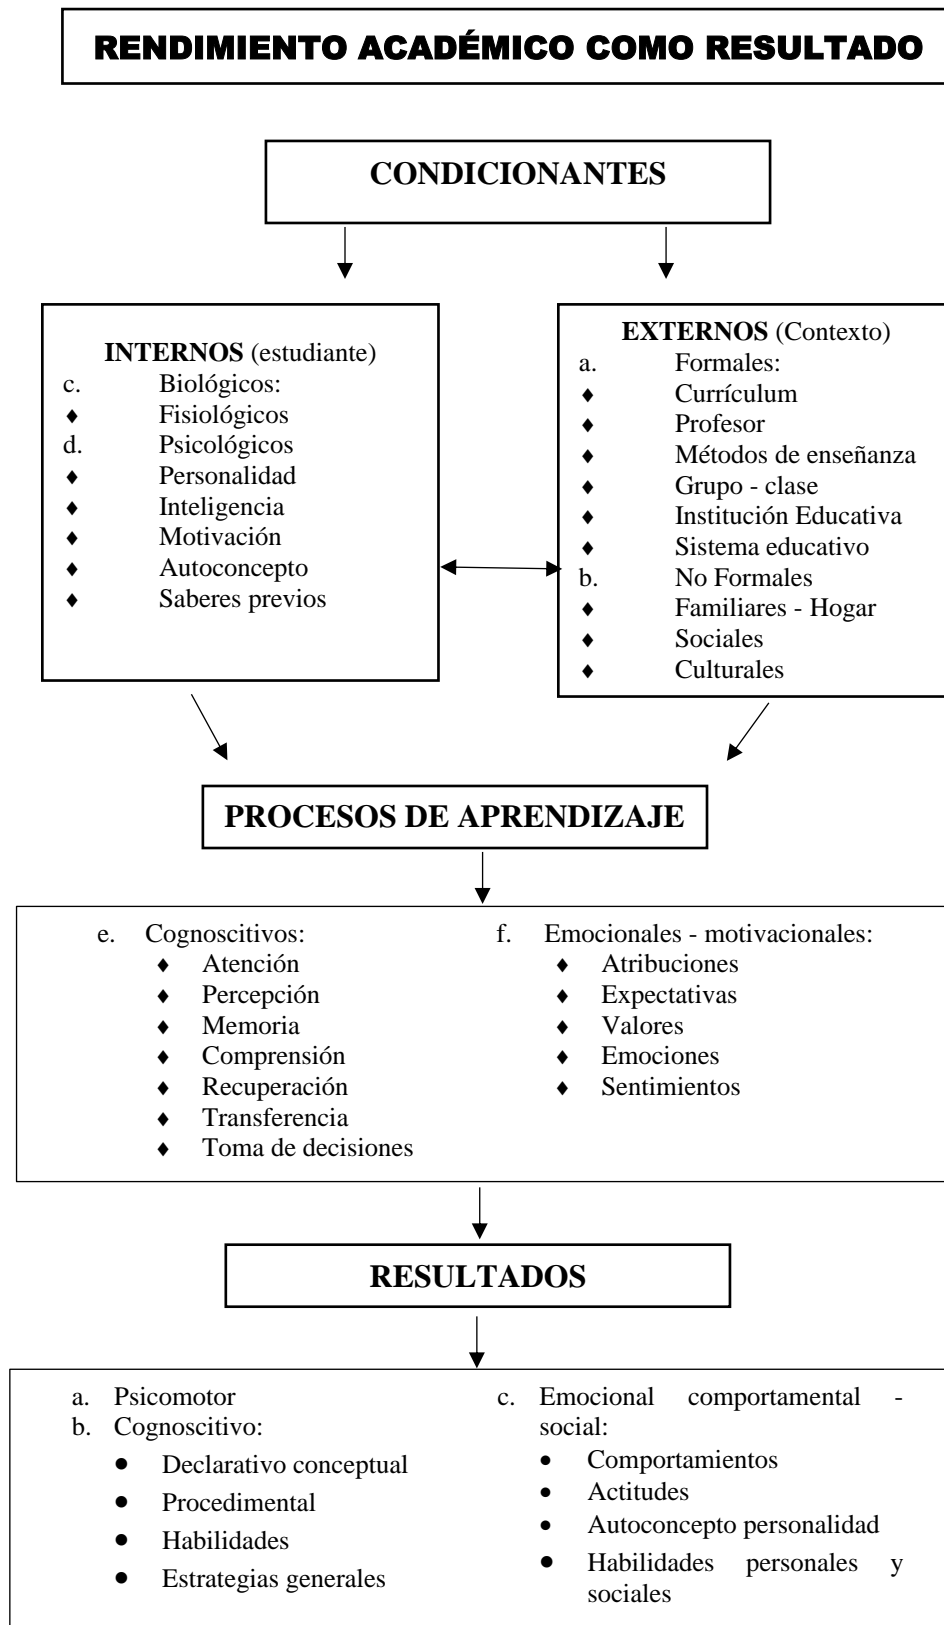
RENDIMIENTO ACADÉMICO COMO RESULTADO

CONDICIONANTES

INTERNOS (estudiante)
c. Biológicos:
♦ Fisiológicos
d. Psicológicos
♦ Personalidad
♦ Inteligencia
♦ Motivación
♦ Autoconcepto
♦ Saberes previos

EXTERNOS (Contexto)
a. Formales:
♦ Currículum
♦ Profesor
♦ Métodos de enseñanza
♦ Grupo - clase
♦ Institución Educativa
♦ Sistema educativo
b. No Formales
♦ Familiares - Hogar
♦ Sociales
♦ Culturales

PROCESOS DE APRENDIZAJE

e. Cognoscitivos:
♦ Atención
♦ Percepción
♦ Memoria
♦ Comprensión
♦ Recuperación
♦ Transferencia
♦ Toma de decisiones

f. Emocionales - motivacionales:
♦ Atribuciones
♦ Expectativas
♦ Valores
♦ Emociones
♦ Sentimientos

RESULTADOS

a. Psicomotor
b. Cognoscitivo:
• Declarativo conceptual
• Procedimental
• Habilidades
• Estrategias generales

c. Emocional comportamental - social:
• Comportamientos
• Actitudes
• Autoconcepto personalidad
• Habilidades personales y sociales